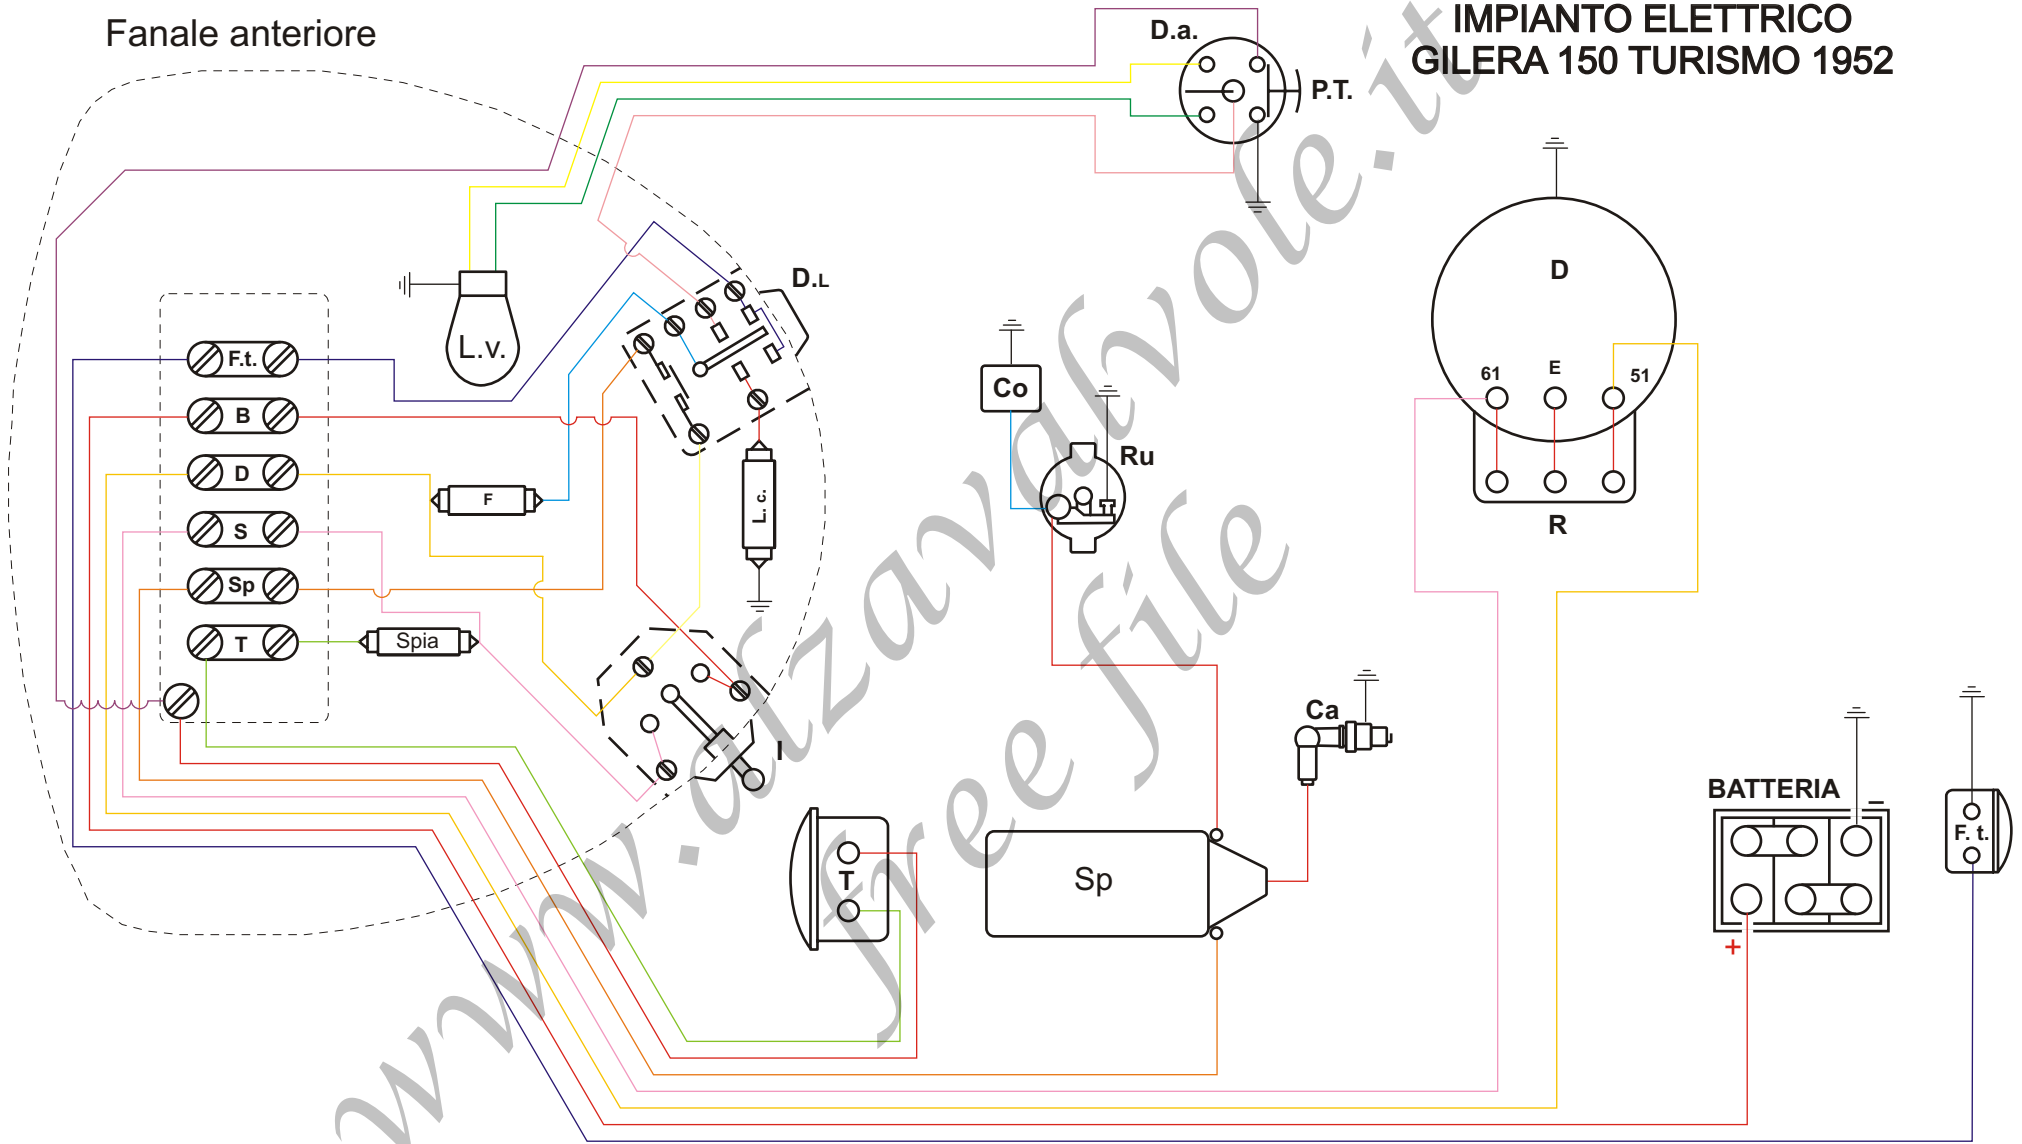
Fanale anteriore

IMPIANTO ELETTRICO
GILERA 150 TURISMO 1952

D.a.

P.T.

L.v.

D.L

F.t.

B

D

S

Sp

T

F

Spia

L. c.

I

Co

Ru

D

61

E

51

R

Ca

T

Sp

BATTERIA

−

+

F. t.

www.alzavalvole.it free file